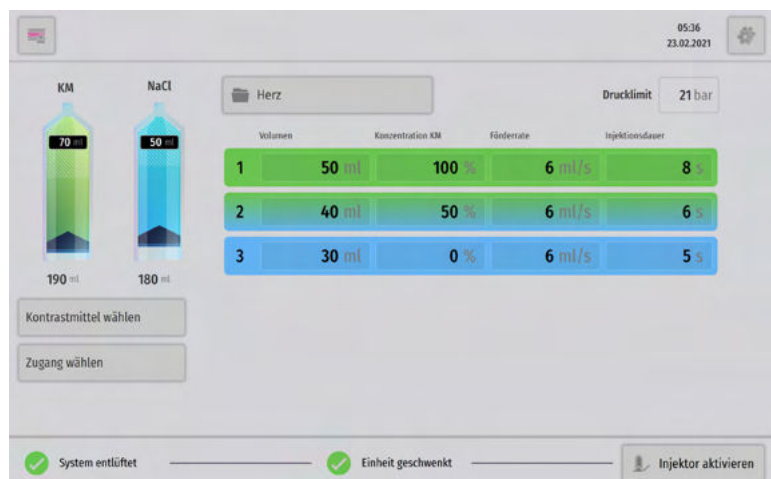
05:36
23.02.2021

KM
NaCl

70 ml
50 ml

190 ml
180 ml

Herz

Drucklimit 21 bar

| | Volumen | Konzentration KM | Förderrate | Injektionsdauer |
|---|---|---|---|---|
| 1 | 50 ml | 100 % | 6 ml/s | 8 s |
| 2 | 40 ml | 50 % | 6 ml/s | 6 s |
| 3 | 30 ml | 0 % | 6 ml/s | 5 s |

Kontrastmittel wählen

Zugang wählen

System entlüftet

Einheit geschwenkt

Injektor aktivieren